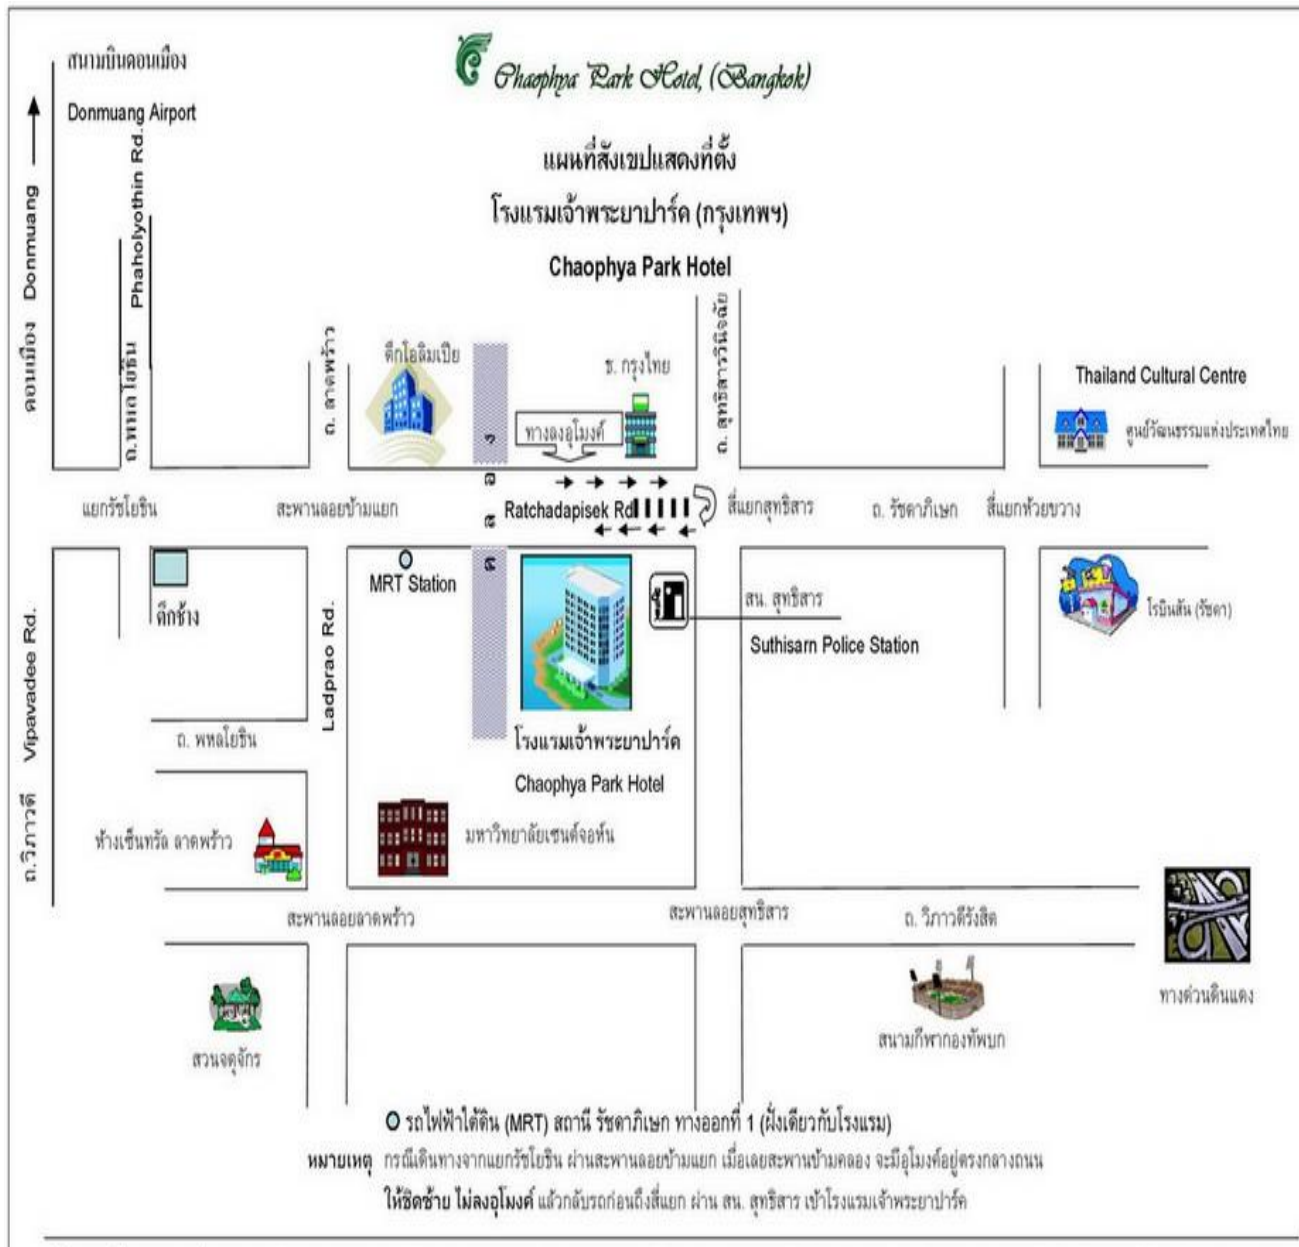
Chaophya Park Hotel, (Bangkok)

แผนที่สังเขปแสดงที่ตั้ง
โรงแรมเจ้าพระยาปาร์ค (กรุงเทพฯ)
Chaophya Park Hotel

สนามบินดอนเมือง
Donmuang Airport

ดอนเมือง Donmuang

ถ.พหลโยธิน Phaholyothin Rd.

ถ. ลาดพร้าว

ตึกโอลิมเปีย

ธ. กรุงไทย

ทางลงอุโมงค์

ถ. สุทธิสารวินิจฉัย

Thailand Cultural Centre
ศูนย์วัฒนธรรมแห่งประเทศไทย

แยกรัชโยธิน

สะพานลอยข้ามแยก

ร ถ ร

Ratchadapisek Rd

สี่แยกสุทธิสาร

ถ. รัชดาภิเษก

สี่แยกห้วยขวาง

MRT Station

ตึกช้าง

Vipavadee Rd.

ถ.วิภาวดี

Ladprao Rd.

สน. สุทธิสาร
Suthisarn Police Station

โรบินสัน (รัชดา)

ถ. พหลโยธิน

โรงแรมเจ้าพระยาปาร์ค
Chaophya Park Hotel

ห้างเซ็นทรัล ลาดพร้าว

มหาวิทยาลัยเซนต์จอห์น

สะพานลอยลาดพร้าว

สะพานลอยสุทธิสาร

ถ. วิภาวดีรังสิต

ทางด่วนดินแดง

สวนจตุจักร

สนามกีฬากองทัพบก

รถไฟฟ้าใต้ดิน (MRT) สถานี รัชดาภิเษก ทางออกที่ 1 (ฝั่งเดียวกับโรงแรม)

หมายเหตุ กรณีเดินทางจากแยกรัชโยธิน ผ่านสะพานลอยข้ามแยก เมื่อเลยสะพานข้ามคลอง จะมีอุโมงค์อยู่ตรงกลางถนน
ให้ชิดซ้าย ไม่ลงอุโมงค์ แล้วกลับรถก่อนถึงสี่แยก ผ่าน สน. สุทธิสาร เข้าโรงแรมเจ้าพระยาปาร์ค